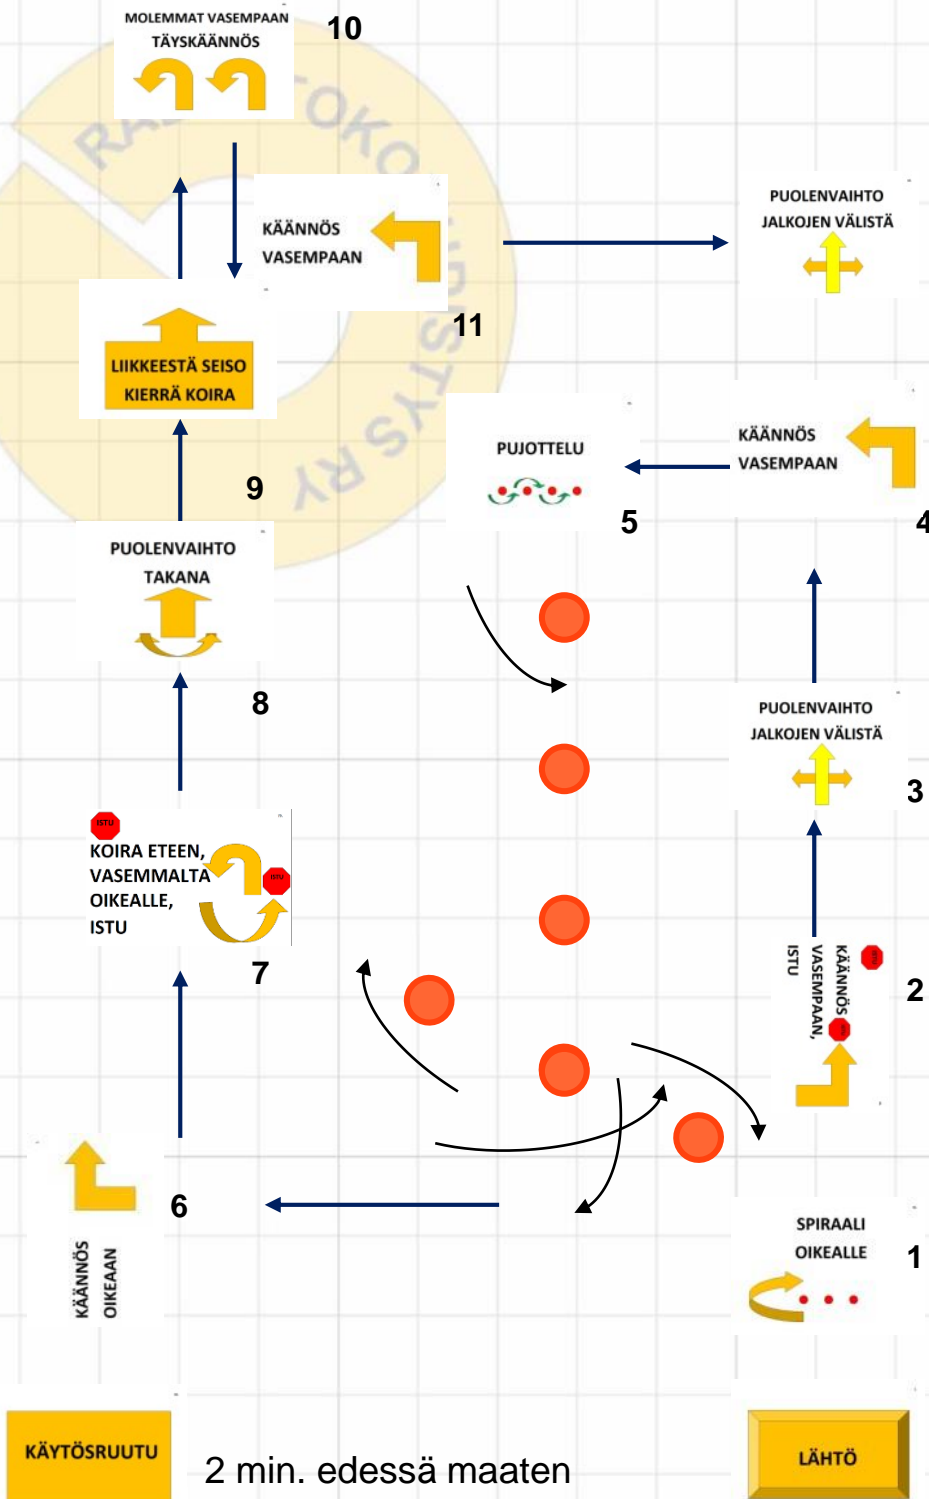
MOLEMMAT VASEMPAAN TÄYSKÄÄNNÖS

10

KÄÄNNÖS VASEMPAAN

11

PUOLENVAIHTO JALKOJEN VÄLISTÄ

LIIKKEESTÄ SEISO KIERRÄ KOIRA

PUJOTTELU

5

KÄÄNNÖS VASEMPAAN

4

9

PUOLENVAIHTO TAKANA

8

PUOLENVAIHTO JALKOJEN VÄLISTÄ

3

ISTU

KOIRA ETEEN, VASEMMALTA OIKEALLE, ISTU

ISTU

7

KÄÄNNÖS VASEMPAAN, ISTU

2

6

KÄÄNNÖS OIKEAAN

SPIRAALI OIKEALLE

1

KÄYTÖSRUUTU

2 min. edessä maaten

LÄHTÖ